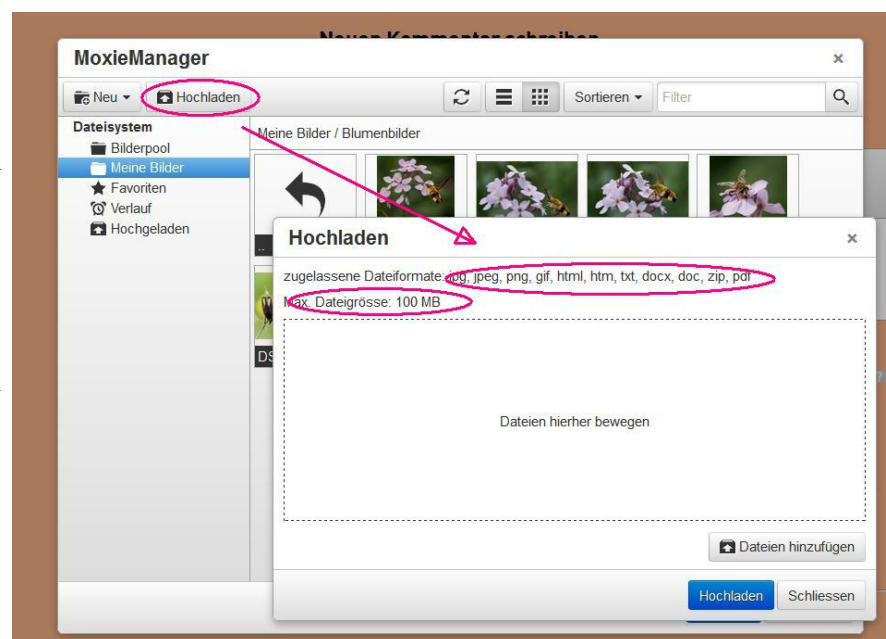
MoxieManager

×

Neu ▾ Hochladen

Sortieren ▾ Filter

Dateisystem
Bilderpool
Meine Bilder
Favoriten
Verlauf
Hochgeladen

Meine Bilder / Blumenbilder

..

DS

Hochladen

×

zugelassene Dateiformate: jpg, jpeg, png, gif, html, htm, txt, docx, doc, zip, pdf

Max. Dateigrösse: 100 MB

Dateien hierher bewegen

Dateien hinzufügen

Hochladen Schliessen